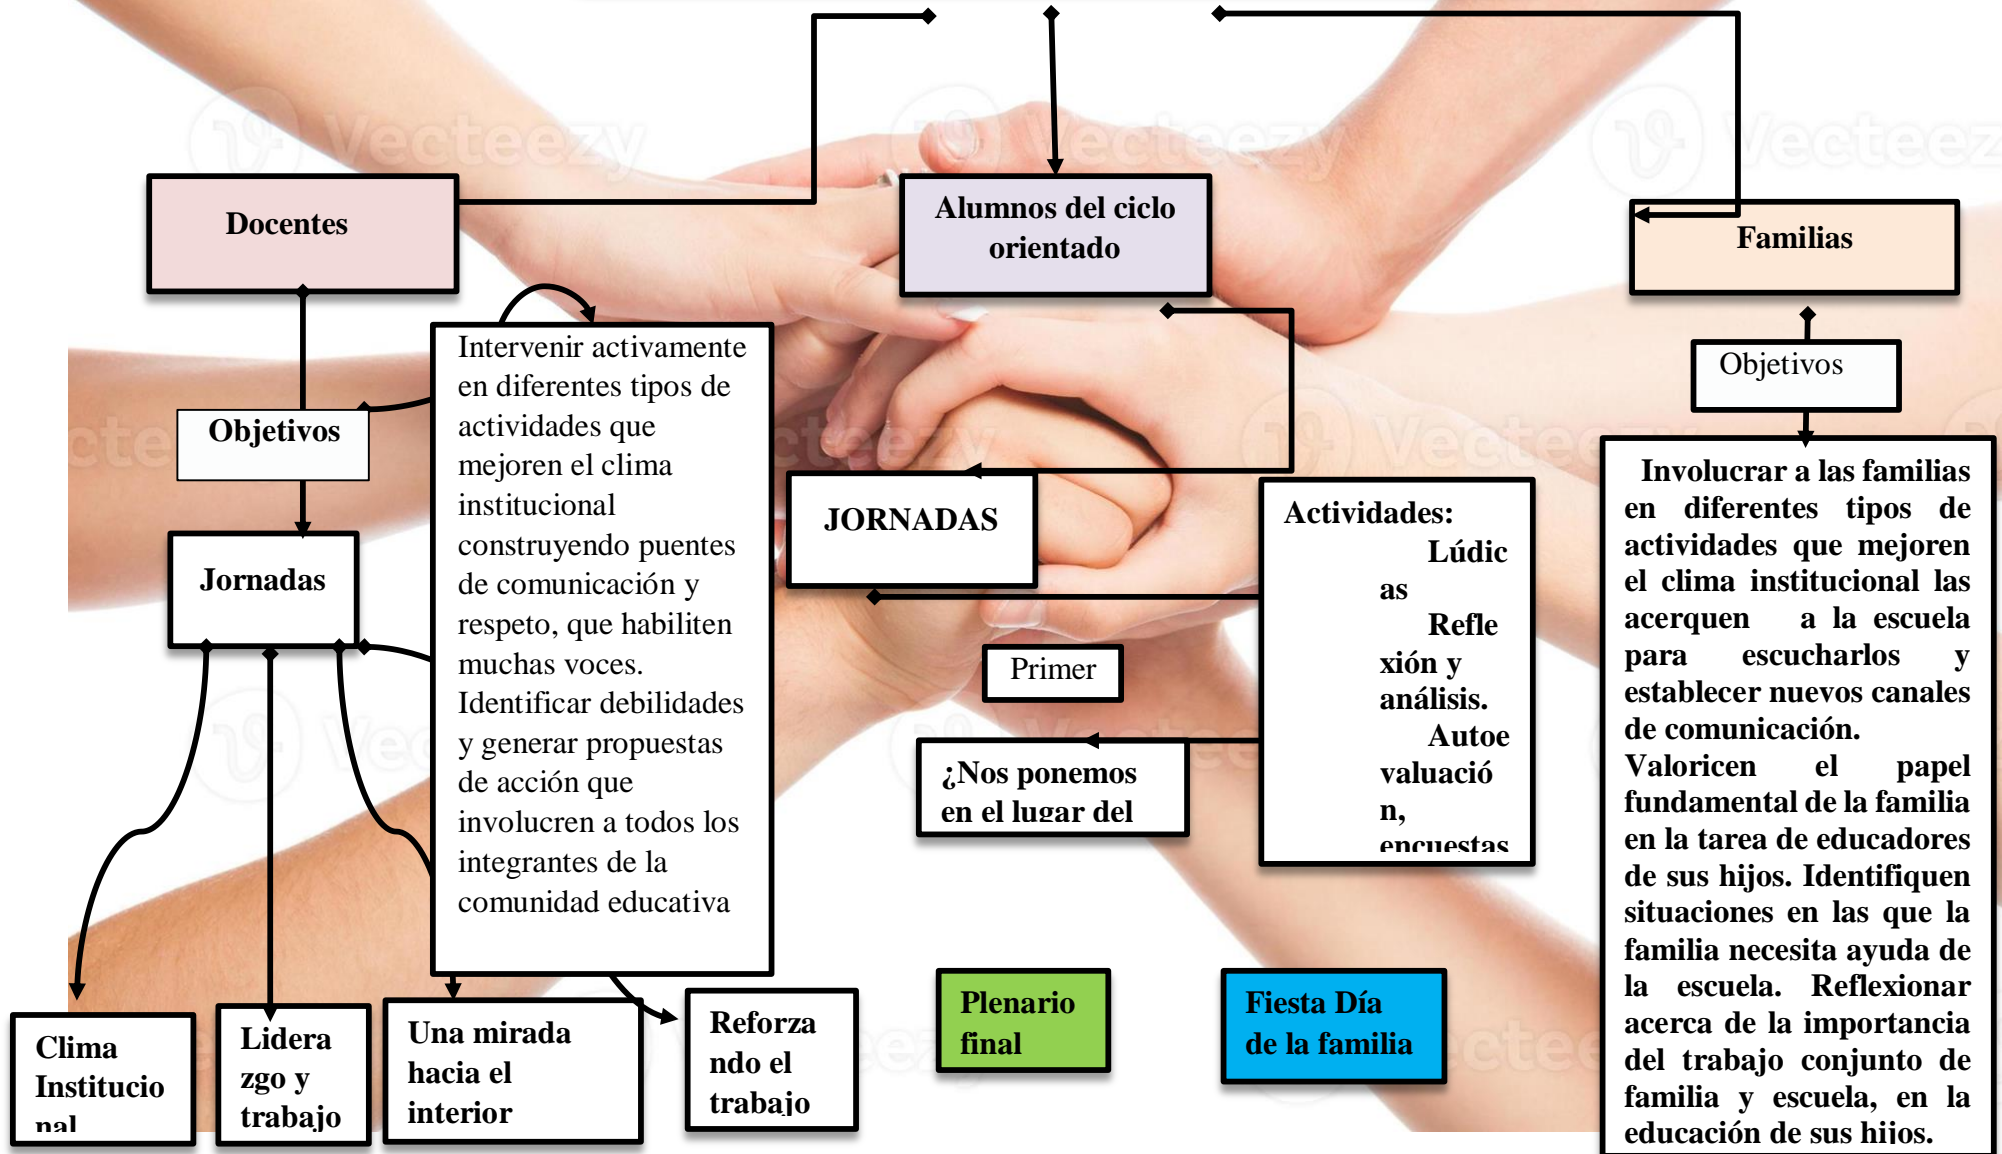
Docentes

Alumnos del ciclo orientado

Familias

Objetivos

Intervenir activamente en diferentes tipos de actividades que mejoren el clima institucional construyendo puentes de comunicación y respeto, que habiliten muchas voces. Identificar debilidades y generar propuestas de acción que involucren a todos los integrantes de la comunidad educativa

JORNADAS

Actividades:
Lúdicas
Reflexión y análisis.
Autoevaluación, encuestas

Objetivos

Involucrar a las familias en diferentes tipos de actividades que mejoren el clima institucional las acerquen a la escuela para escucharlos y establecer nuevos canales de comunicación. Valoricen el papel fundamental de la familia en la tarea de educadores de sus hijos. Identifiquen situaciones en las que la familia necesita ayuda de la escuela. Reflexionar acerca de la importancia del trabajo conjunto de familia y escuela, en la educación de sus hijos.

Jornadas

Primer

¿Nos ponemos en el lugar del

Clima Institucional

Liderazgo y trabajo

Una mirada hacia el interior

Reforzando el trabajo

Plenario final

Fiesta Día de la familia

Vecteezy